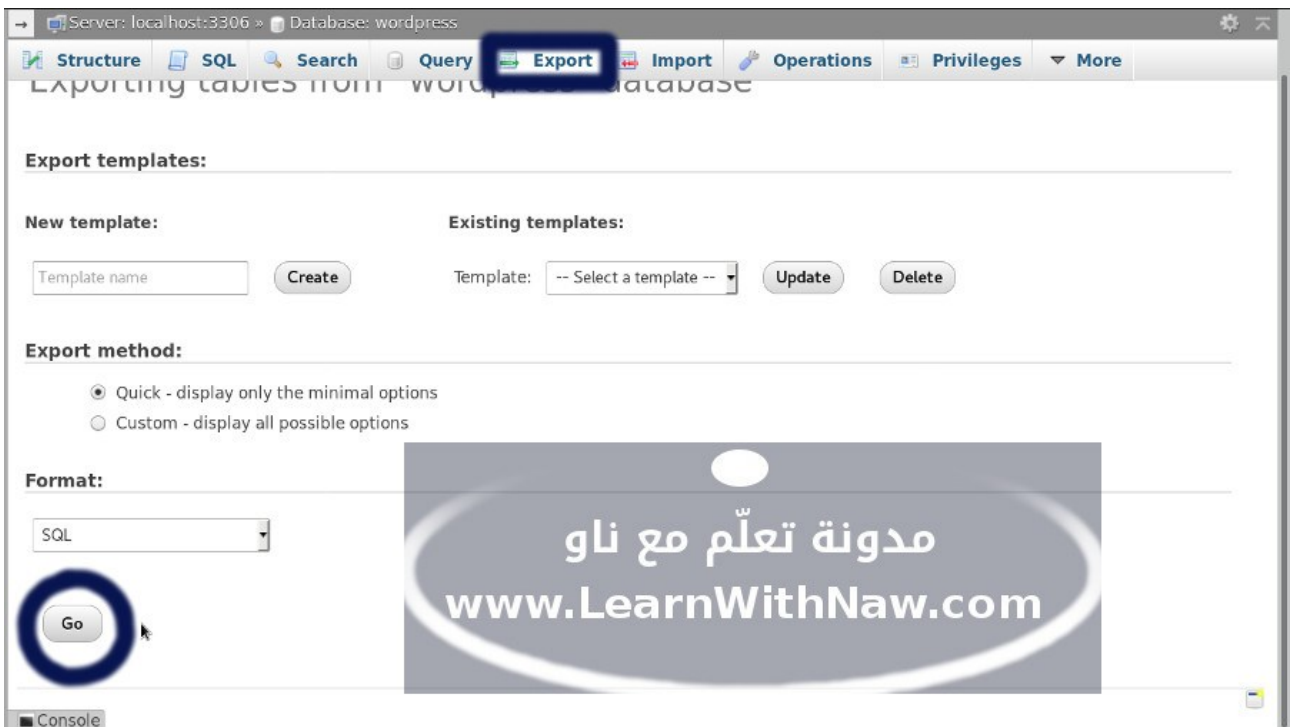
Server: localhost:3306 » Database: wordpress

Structure SQL Search Query Export Import Operations Privileges More

Exporting tables from "wordpress" database

Export templates:

New template:

Template name Create

Existing templates:

Template: -- Select a template -- Update Delete

Export method:

Quick - display only the minimal options
Custom - display all possible options

Format:

SQL

Go

مدونة تعلّم مع ناو
www.LearnWithNaw.com

Console